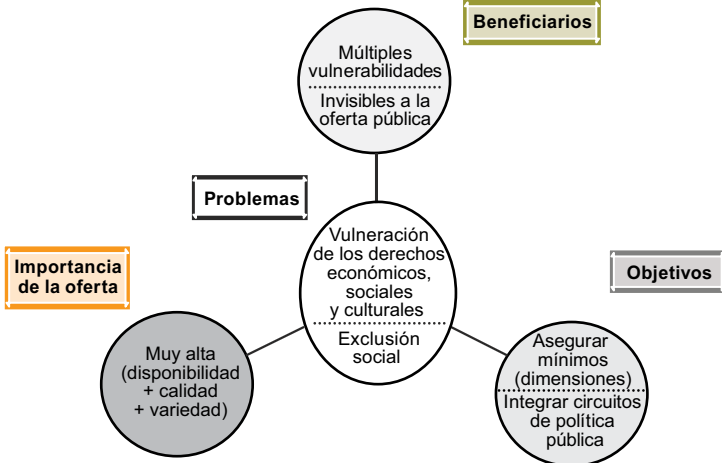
Beneficiarios

Múltiples vulnerabilidades

Invisibles a la oferta pública

Problemas

Vulneración de los derechos económicos, sociales y culturales

Exclusión social

Importancia de la oferta

Objetivos

Muy alta (disponibilidad + calidad + variedad)

Asegurar mínimos (dimensiones)

Integrar circuitos de política pública